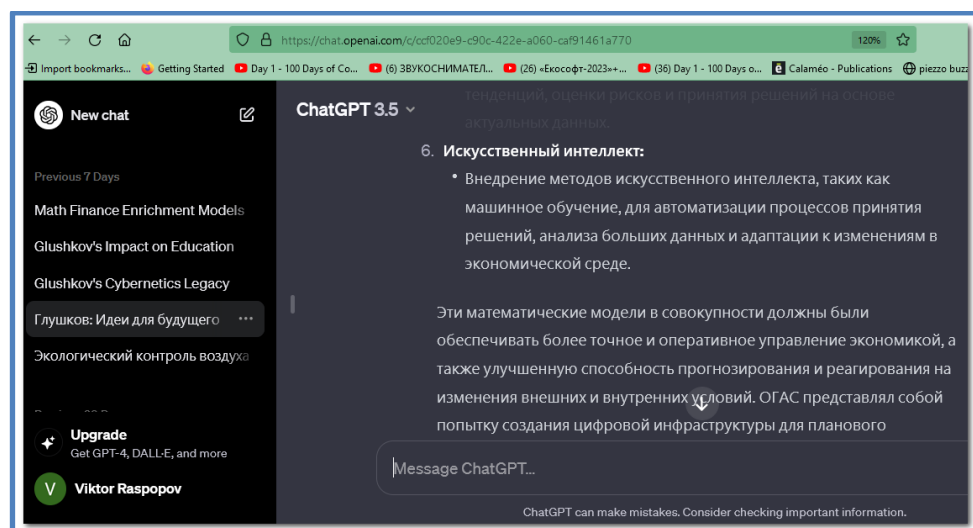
https://chat.openai.com/c/ccf020e9-c90c-422e-a060-caf91461a770 120%

Import bookmarks... Getting Started Day 1 - 100 Days of Co... (6) ЗВУКОСНИМАТЕЛ... (26) «Екософт-2023»+... (36) Day 1 - 100 Days o... Calaméo - Publications piezzo buzz

New chat

Previous 7 Days

Math Finance Enrichment Models

Glushkov's Impact on Education

Glushkov's Cybernetics Legacy

Глушков: Идеи для будущего

Экологический контроль воздуха

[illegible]

Upgrade
Get GPT-4, DALL·E, and more

V Viktor Raspopov

ChatGPT 3.5

тенденций, оценки рисков и принятия решений на основе актуальных данных.

6. Искусственный интеллект:

• Внедрение методов искусственного интеллекта, таких как машинное обучение, для автоматизации процессов принятия решений, анализа больших данных и адаптации к изменениям в экономической среде.

Эти математические модели в совокупности должны были обеспечивать более точное и оперативное управление экономикой, а также улучшенную способность прогнозирования и реагирования на изменения внешних и внутренних условий. ОГАС представлял собой попытку создания цифровой инфраструктуры для планового

Message ChatGPT...

ChatGPT can make mistakes. Consider checking important information.